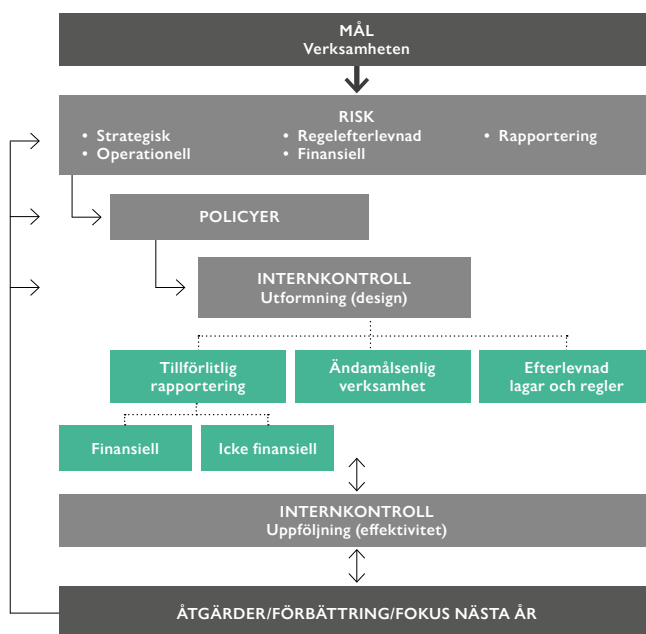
MÅL
Verksamheten

RISK
• Strategisk
• Operationell
• Regelefterlevnad
• Finansiell
• Rapportering

POLICYER

INTERNKONTROLL
Utformning (design)

Tillförlitlig rapportering

Ändamålsenlig verksamhet

Efterlevnad lagar och regler

Finansiell

Icke finansiell

INTERNKONTROLL
Uppföljning (effektivitet)

ÅTGÄRDER/FÖRBÄTTRING/FOKUS NÄSTA ÅR